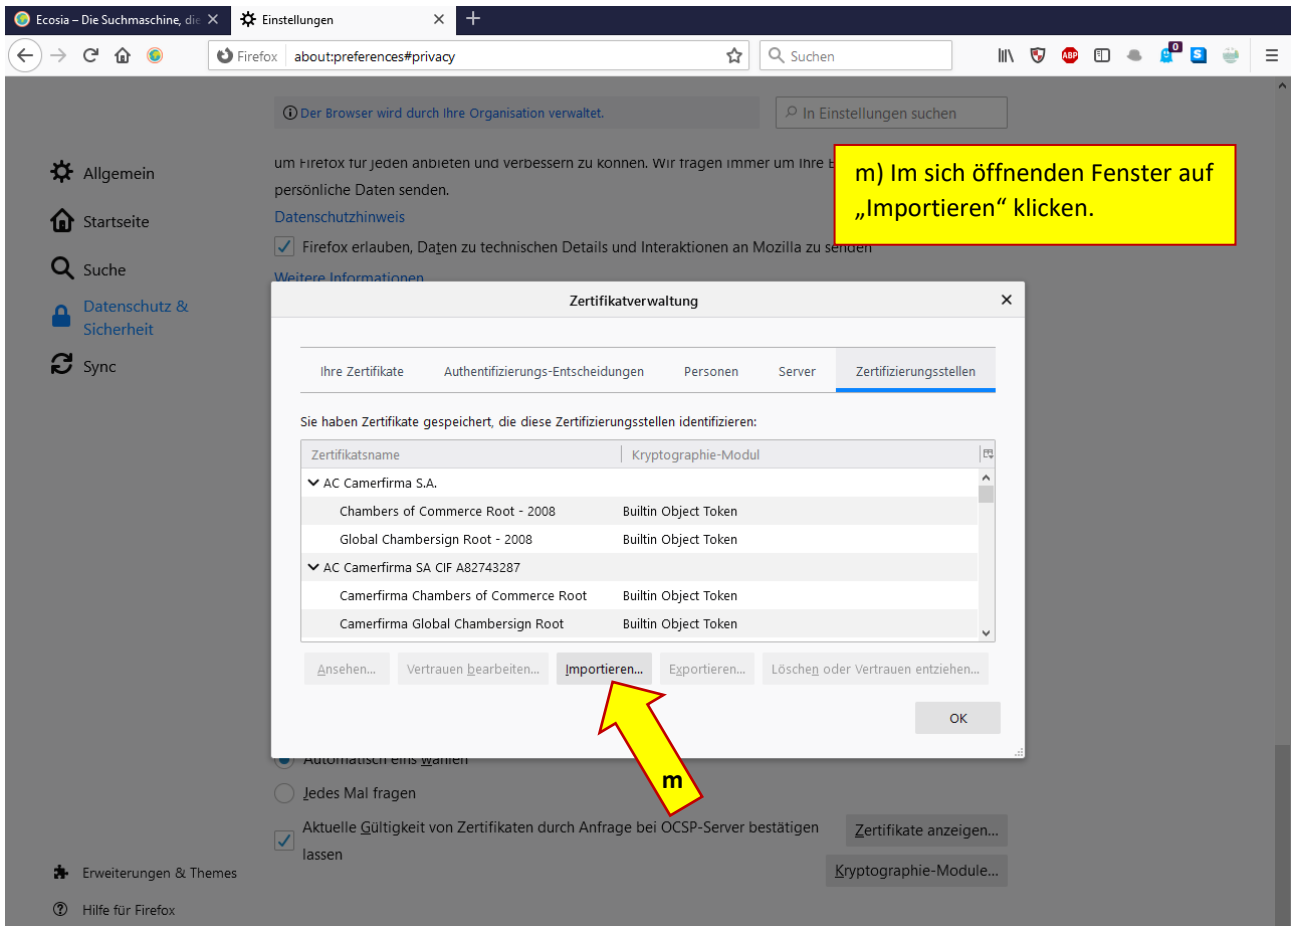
Ecosia – Die Suchmaschine, die
Einstellungen
+
Firefox about:preferences#privacy
Suchen

Der Browser wird durch Ihre Organisation verwaltet.
In Einstellungen suchen

Allgemein
Startseite
Suche
Datenschutz & Sicherheit
Sync

um Firefox für jeden anbieten und verbessern zu können. Wir fragen immer um Ihre E
persönliche Daten senden.
Datenschutzhinweis
Firefox erlauben, Daten zu technischen Details und Interaktionen an Mozilla zu senden
Weitere Informationen

m) Im sich öffnenden Fenster auf „Importieren“ klicken.

Zertifikatverwaltung
×

Ihre Zertifikate | Authentifizierungs-Entscheidungen | Personen | Server | Zertifizierungsstellen

Sie haben Zertifikate gespeichert, die diese Zertifizierungsstellen identifizieren:

| Zertifikatsname | Kryptographie-Modul |
|---|---|
| AC Camerfirma S.A. | |
| Chambers of Commerce Root - 2008 | Builtin Object Token |
| Global Chambersign Root - 2008 | Builtin Object Token |
| AC Camerfirma SA CIF A82743287 | |
| Camerfirma Chambers of Commerce Root | Builtin Object Token |
| Camerfirma Global Chambersign Root | Builtin Object Token |

Ansehen... Vertrauen bearbeiten... Importieren... Exportieren... Löschen oder Vertrauen entziehen...
OK

m

Automatisch eins wählen
Jedes Mal fragen
Aktuelle Gültigkeit von Zertifikaten durch Anfrage bei OCSP-Server bestätigen lassen
Zertifikate anzeigen...
Kryptographie-Module...

Erweiterungen & Themes
Hilfe für Firefox